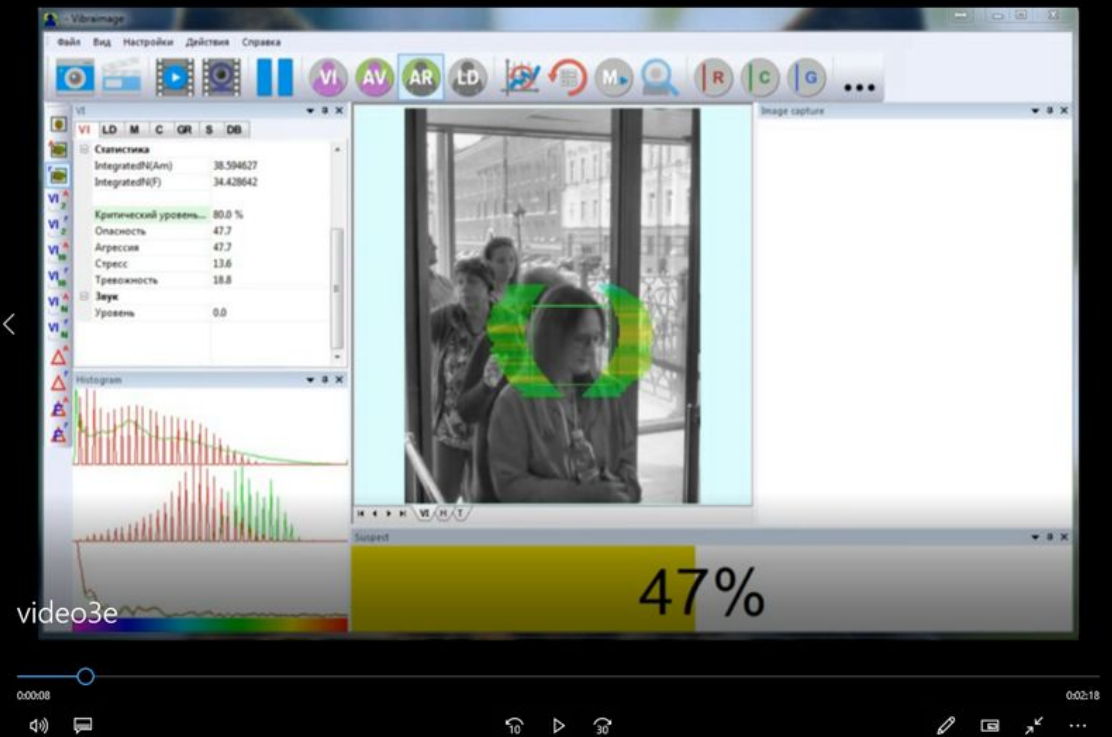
Vibraimage

Файл Вид Настройки Действия Справка

VI AV AR LD M R C G ...

VI

VI LD M C GR S DB

Статистика

| | |
|---|---|
| IntegratedN(Am) | 38.594627 |
| IntegratedN(F) | 34.428642 |
| Критический уровень... | 80.0 % |
| Опасность | 47.7 |
| Агрессия | 47.7 |
| Стресс | 13.6 |
| Тревожность | 18.8 |

Звук

| | |
|---|---|
| Уровень | 0.0 |

Histogram

Image capture

VI H T

Suspect

47%

video3e

0:00:08

0:02:18

10 30